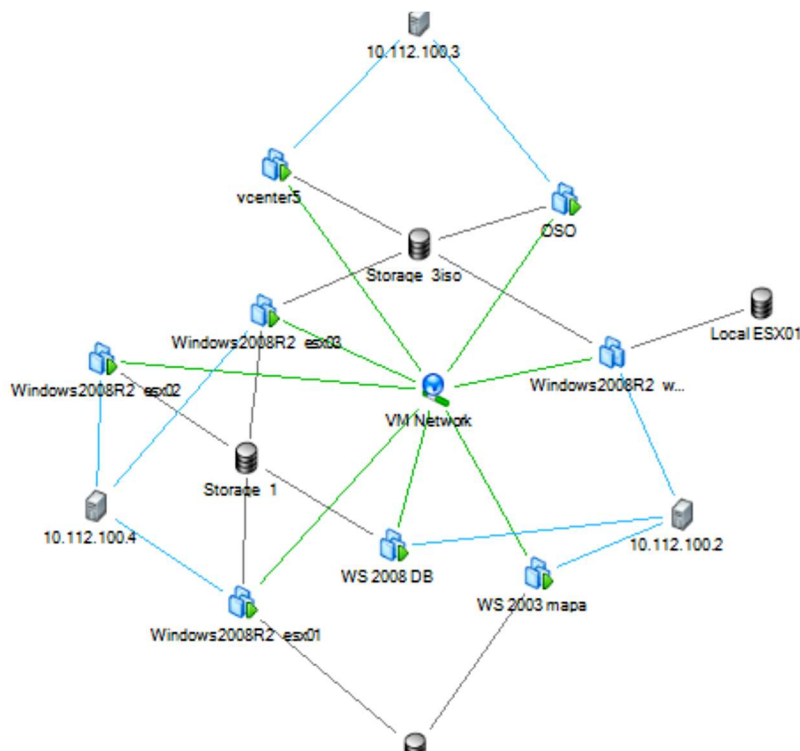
10.112.100.3

vcenter5

OSO

Storage 3iso

Windows2008R2 esx03

Local ESX01

Windows2008R2 esx02

Windows2008R2 w...

VM Network

Storage 1

10.112.100.4

10.112.100.2

WS 2008 DB

WS 2003 mapa

Windows2008R2 esx01